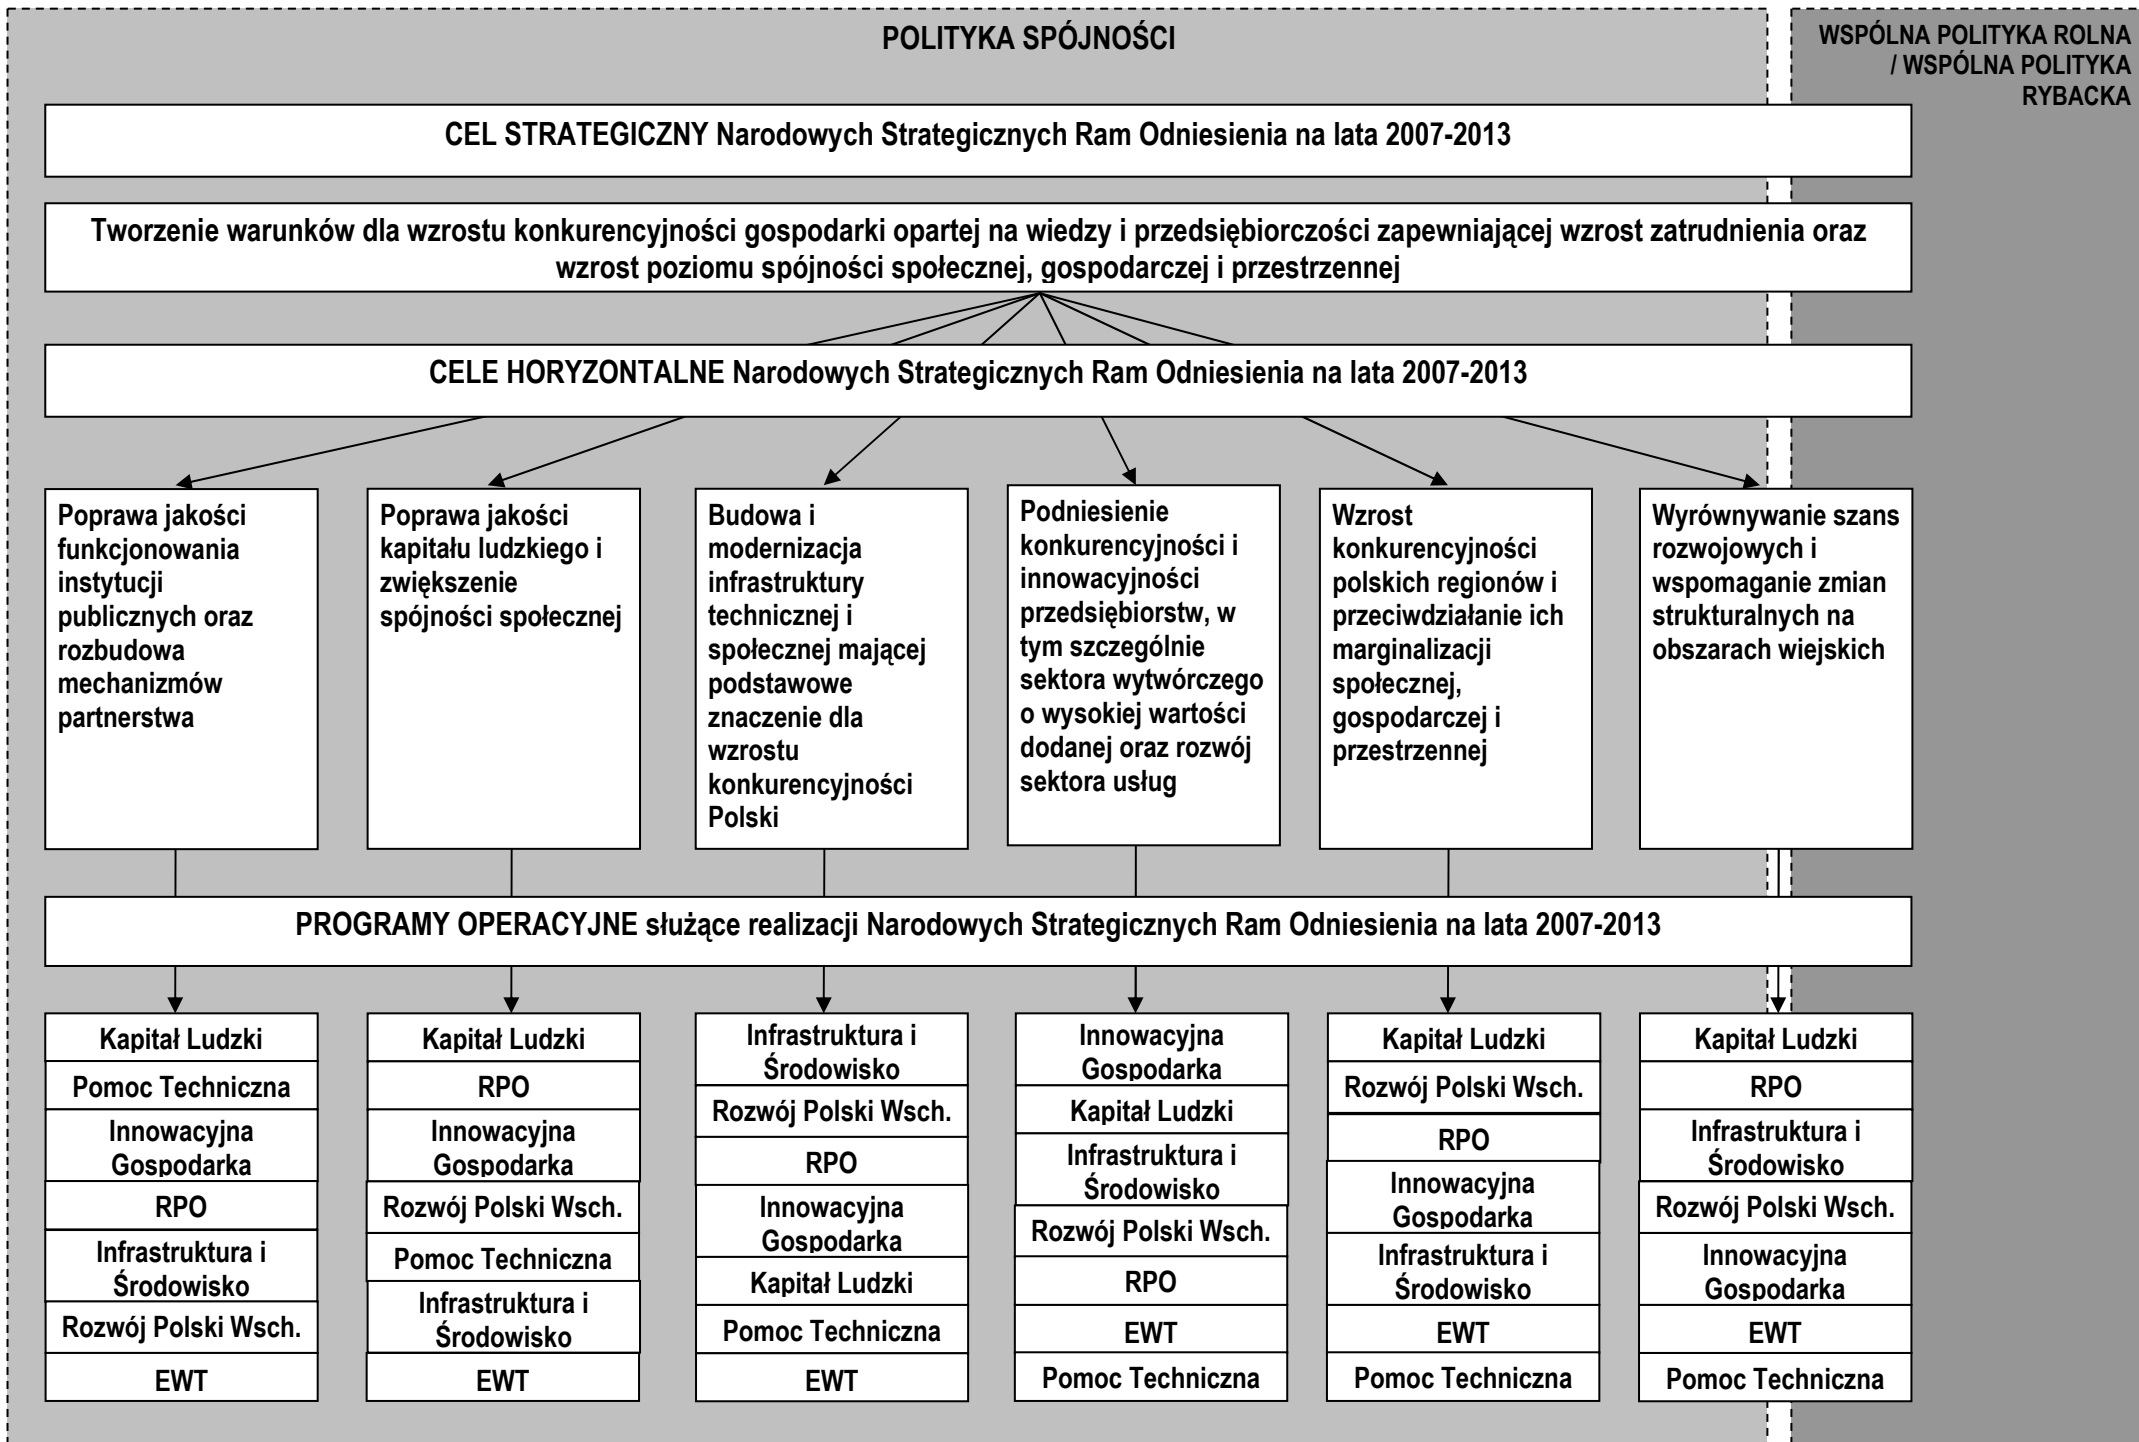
POLITYKA SPÓJNOŚCI

WSPÓLNA POLITYKA ROLNA / WSPÓLNA POLITYKA RYBACKA

CEL STRATEGICZNY Narodowych Strategicznych Ram Odniesienia na lata 2007-2013

Tworzenie warunków dla wzrostu konkurencyjności gospodarki opartej na wiedzy i przedsiębiorczości zapewniającej wzrost zatrudnienia oraz wzrost poziomu spójności społecznej, gospodarczej i przestrzennej

CELE HORYZONTALNE Narodowych Strategicznych Ram Odniesienia na lata 2007-2013

Poprawa jakości funkcjonowania instytucji publicznych oraz rozbudowa mechanizmów partnerstwa

Poprawa jakości kapitału ludzkiego i zwiększenie spójności społecznej

Budowa i modernizacja infrastruktury technicznej i społecznej mającej podstawowe znaczenie dla wzrostu konkurencyjności Polski

Podniesienie konkurencyjności i innowacyjności przedsiębiorstw, w tym szczególnie sektora wytwórczego o wysokiej wartości dodanej oraz rozwój sektora usług

Wzrost konkurencyjności polskich regionów i przeciwdziałanie ich marginalizacji społecznej, gospodarczej i przestrzennej

Wyrównywanie szans rozwojowych i wspomaganie zmian strukturalnych na obszarach wiejskich

PROGRAMY OPERACYJNE służące realizacji Narodowych Strategicznych Ram Odniesienia na lata 2007-2013

Kapitał Ludzki
Pomoc Techniczna
Innowacyjna Gospodarka
RPO
Infrastruktura i Środowisko
Rozwój Polski Wsch.
EWT

Kapitał Ludzki
RPO
Innowacyjna Gospodarka
Rozwój Polski Wsch.
Pomoc Techniczna
Infrastruktura i Środowisko
EWT

Infrastruktura i Środowisko
Rozwój Polski Wsch.
RPO
Innowacyjna Gospodarka
Kapitał Ludzki
Pomoc Techniczna
EWT

Innowacyjna Gospodarka
Kapitał Ludzki
Infrastruktura i Środowisko
Rozwój Polski Wsch.
RPO
EWT
Pomoc Techniczna

Kapitał Ludzki
Rozwój Polski Wsch.
RPO
Innowacyjna Gospodarka
Infrastruktura i Środowisko
EWT
Pomoc Techniczna

Kapitał Ludzki
RPO
Infrastruktura i Środowisko
Rozwój Polski Wsch.
Innowacyjna Gospodarka
EWT
Pomoc Techniczna